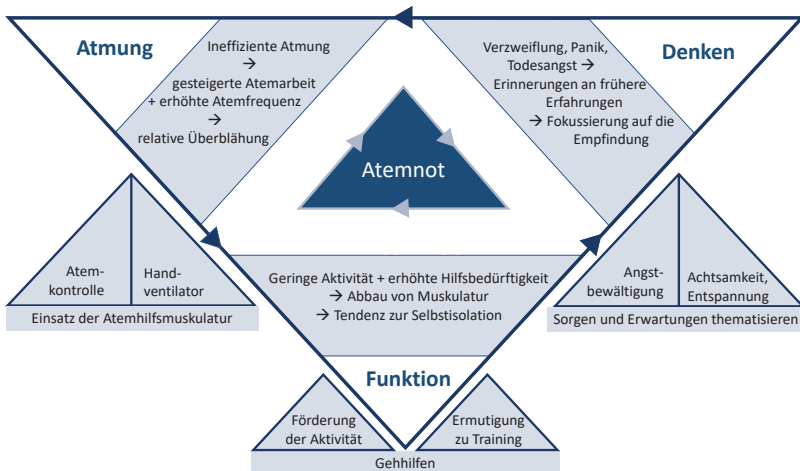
Atmung

Ineffiziente Atmung → gesteigerte Atemarbeit + erhöhte Atemfrequenz → relative Überblähung

Verzweiflung, Panik, Todesangst → Erinnerungen an frühere Erfahrungen → Fokussierung auf die Empfindung

Denken

Atemnot

Atemkontrolle

Handventilator

Einsatz der Atemhilfsmuskulatur

Geringe Aktivität + erhöhte Hilfsbedürftigkeit → Abbau von Muskulatur → Tendenz zur Selbstisolation

Angstbewältigung

Achtsamkeit, Entspannung

Sorgen und Erwartungen thematisieren

Funktion

Förderung der Aktivität

Ermutigung zu Training

Gehhilfen